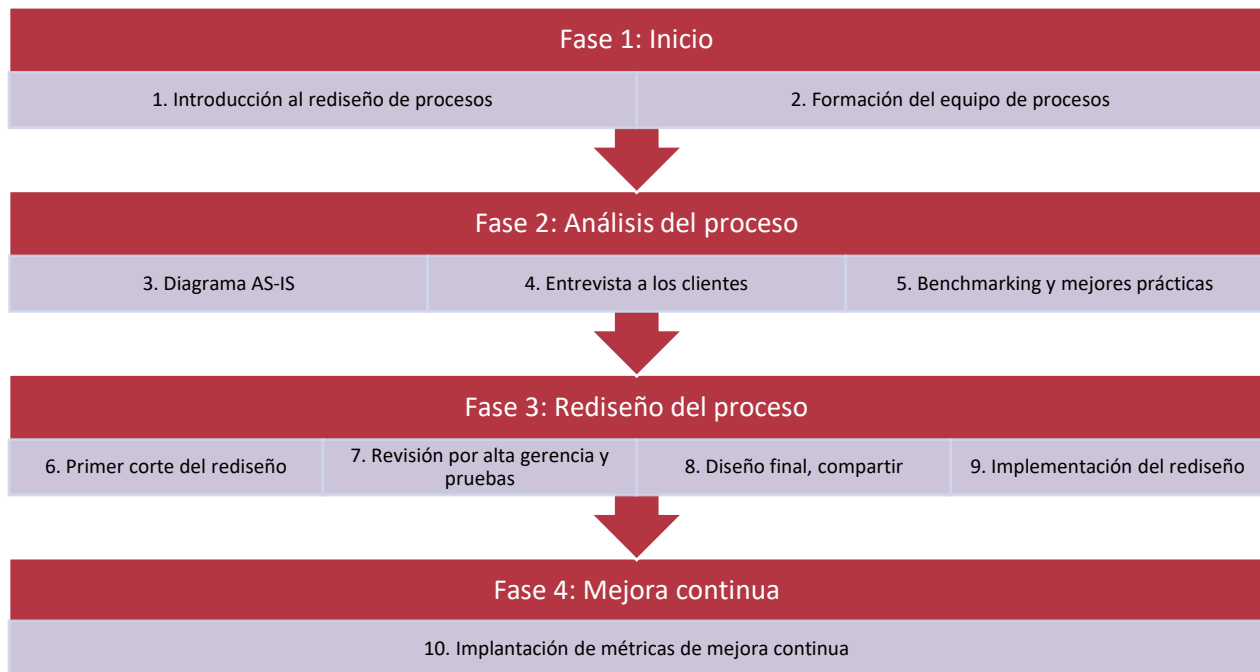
Fase 1: Inicio

1. Introducción al rediseño de procesos

2. Formación del equipo de procesos

Fase 2: Análisis del proceso

3. Diagrama AS-IS

4. Entrevista a los clientes

5. Benchmarking y mejores prácticas

Fase 3: Rediseño del proceso

6. Primer corte del rediseño

7. Revisión por alta gerencia y pruebas

8. Diseño final, compartir

9. Implementación del rediseño

Fase 4: Mejora continua

10. Implantación de métricas de mejora continua